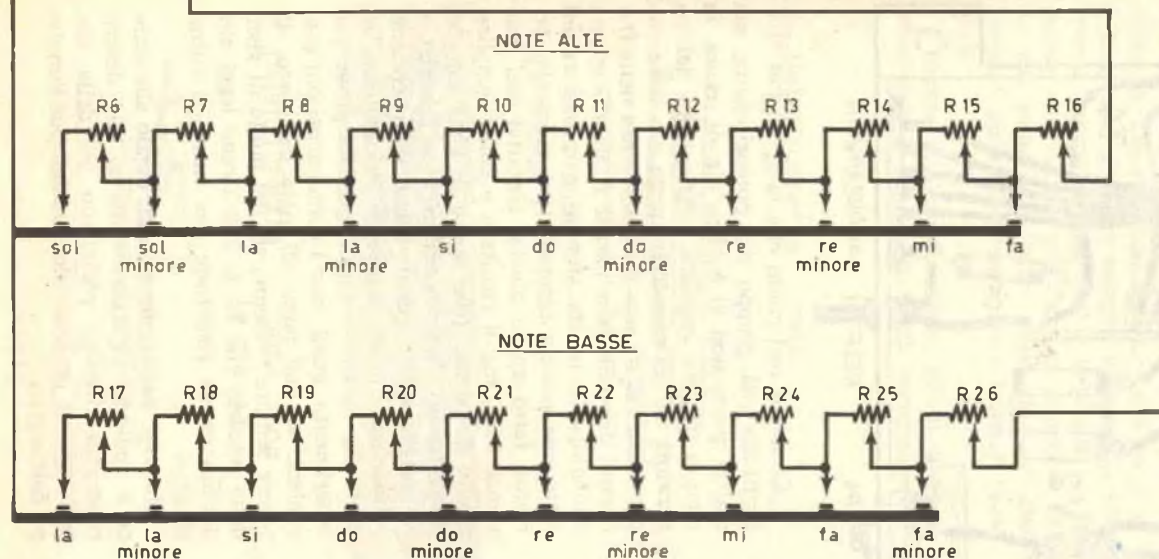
NOTE ALTE

R6 R7 R8 R9 R10 R11 R12 R13 R14 R15 R16

sol | sol minore | la | la minore | si | do | do minore | re | re minore | mi | fa

NOTE BASSE

R17 R18 R19 R20 R21 R22 R23 R24 R25 R26

la | la minore | si | do | do minore | re | re minore | mi | fa | fa minore